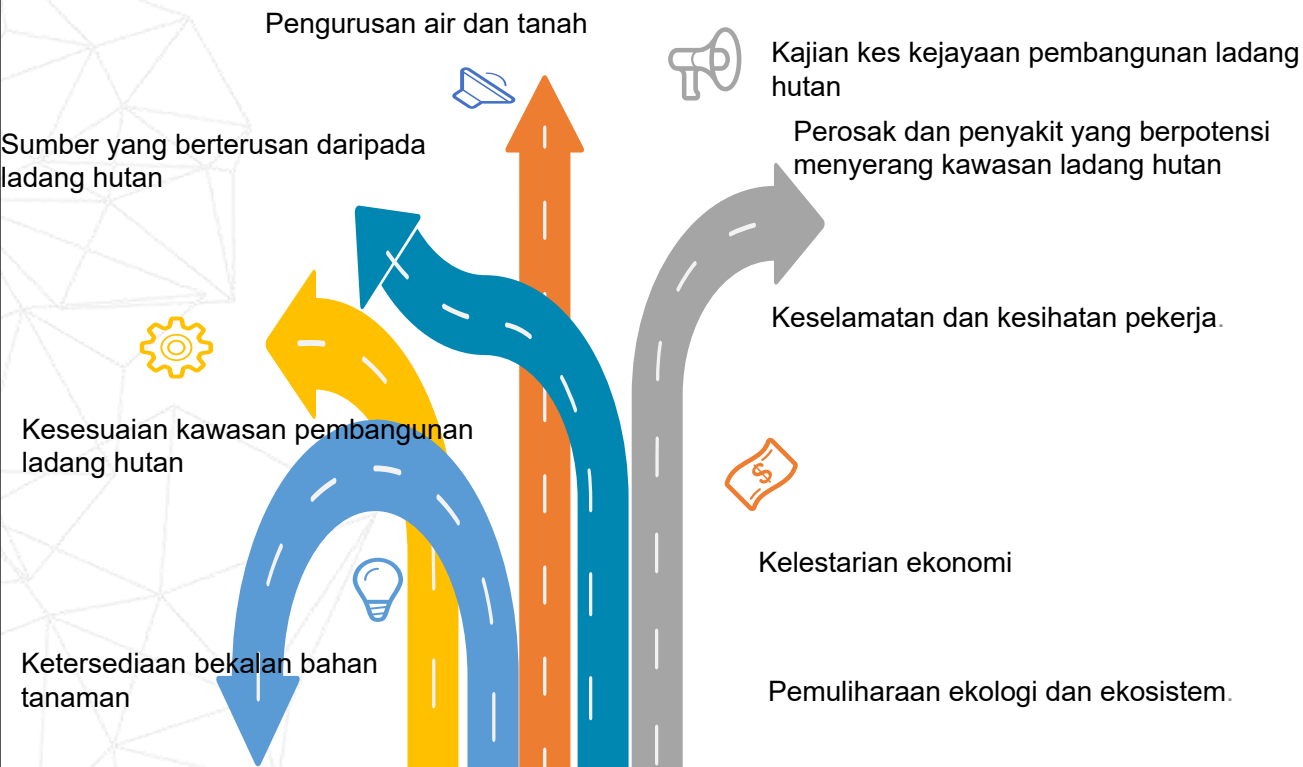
Pengurusan air dan tanah

Kajian kes kejayaan pembangunan ladang hutan

Sumber yang berterusan daripada ladang hutan

Perosak dan penyakit yang berpotensi menyerang kawasan ladang hutan

Keselamatan dan kesihatan pekerja.

Kesesuaian kawasan pembangunan ladang hutan

Kelestarian ekonomi

Ketersediaan bekalan bahan tanaman

Pemuliharaan ekologi dan ekosistem.